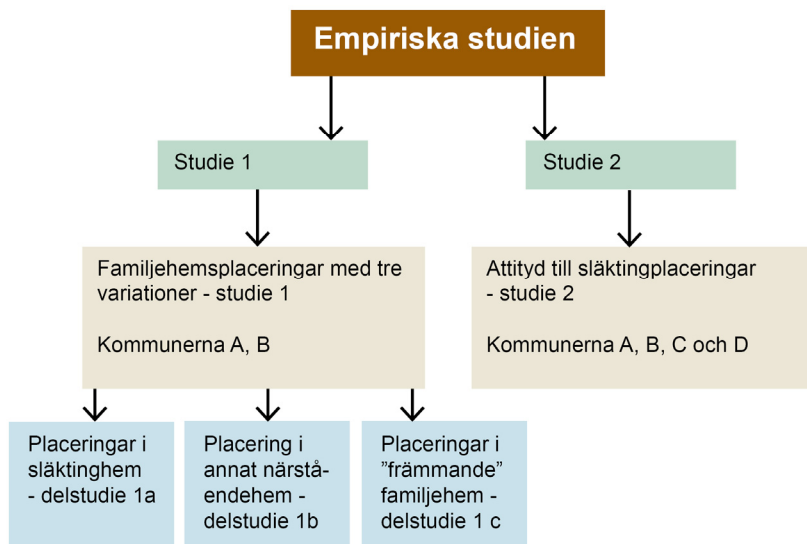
Empiriska studien

Studie 1

Studie 2

Familjehemsplaceringar med tre variationer - studie 1

Kommunerna A, B

Attityd till släktingplaceringar - studie 2

Kommunerna A, B, C och D

Placeringar i släktinghem - delstudie 1a

Placering i annat närståendehem - delstudie 1b

Placeringar i ”främmande” familjehem - delstudie 1 c